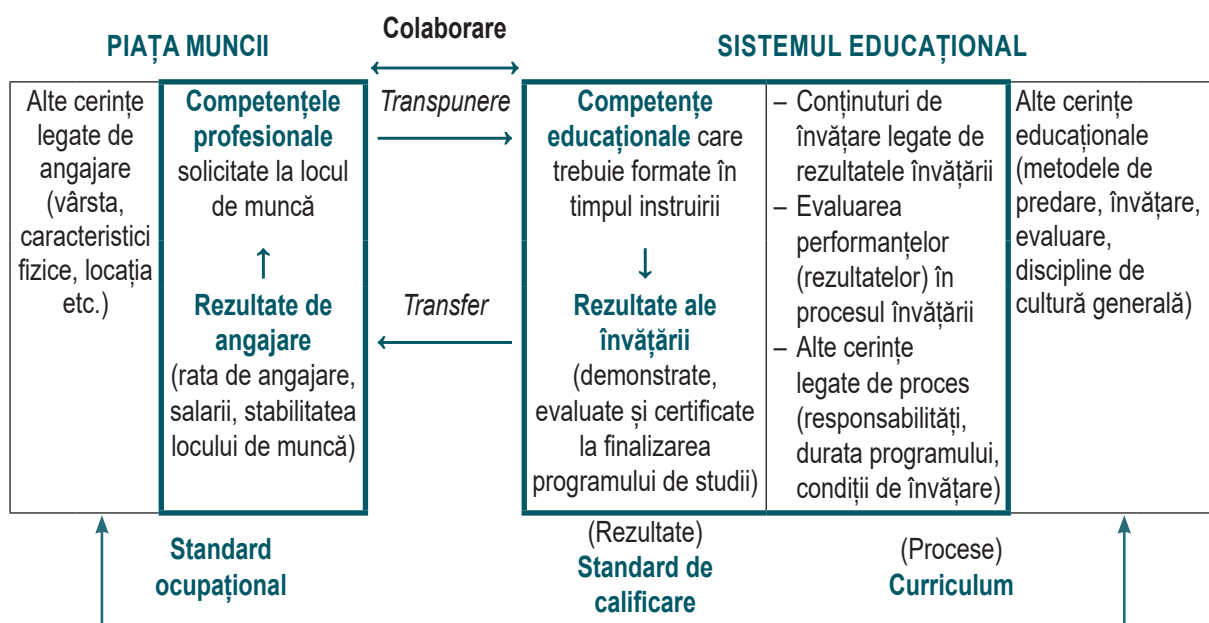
PIAȚA MUNCII

Colaborare

SISTEMUL EDUCAȚIONAL

Alte cerințe legate de angajare (vârsta, caracteristici fizice, locația etc.)

Competențele profesionale solicitate la locul de muncă

Rezultate de angajare (rata de angajare, salarii, stabilitatea locului de muncă)

Transpunere

Transfer

Competențe educaționale care trebuie formate în timpul instruirii

Rezultate ale învățării (demonstrate, evaluate și certificate la finalizarea programului de studii)

– Conținuturi de învățare legate de rezultatele învățării
– Evaluarea performanțelor (rezultatelor) în procesul învățării
– Alte cerințe legate de proces (responsabilități, durata programului, condiții de învățare)

Alte cerințe educaționale (metodele de predare, învățare, evaluare, discipline de cultură generală)

Standard ocupațional

(Rezultate)
Standard de calificare

(Procese)
Curriculum